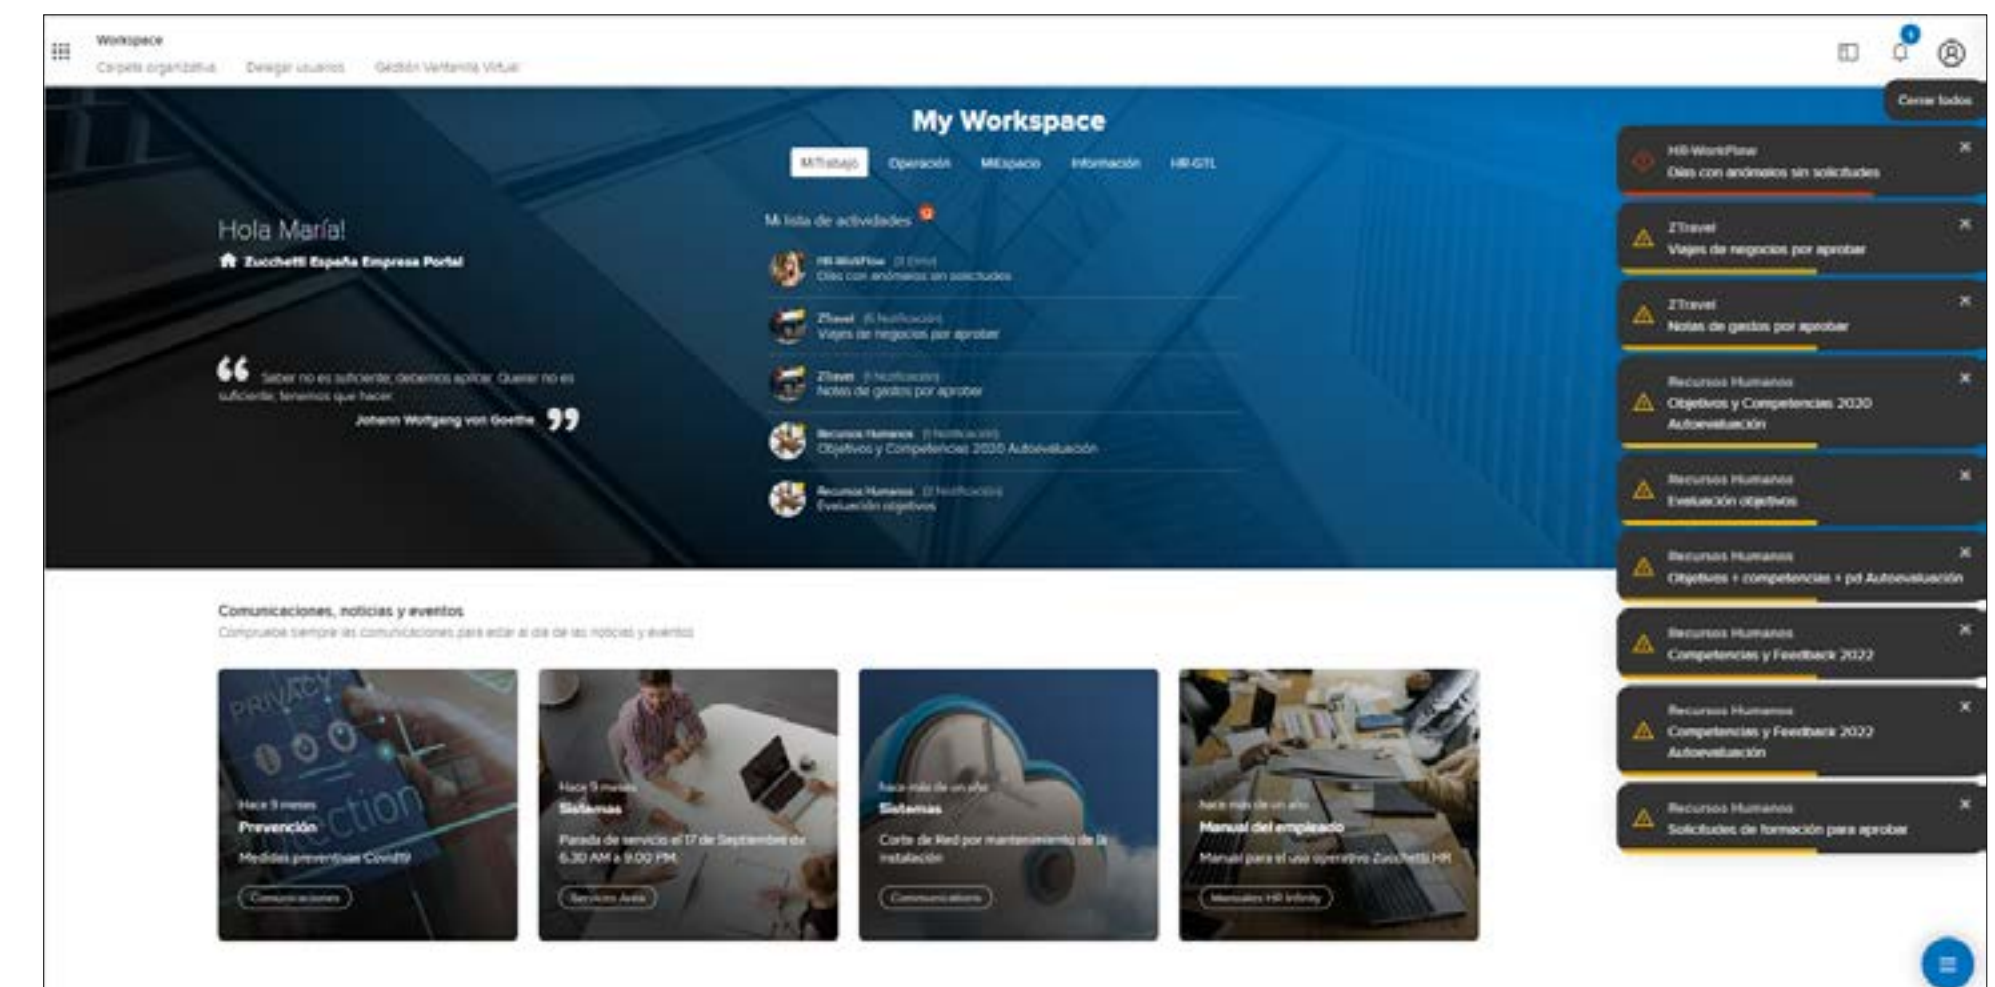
Workspace
Carpeta organizativa Delegar usuarios Gestión Ventanilla Virtual

Cerrar todos

My Workspace

MiTrabajo Operación MiEspacio Información HR-GTL

Hola María!
Zucchetti España Empresa Portal

Saber no es suficiente, debemos aplicar. Querer no es suficiente, tenemos que hacer.
Johann Wolfgang von Goethe

Mi lista de actividades

HR-WorkFlow (1 Elmnt)
Días con anómalos sin solicitudes

ZTravel (1 Notificación)
Viajes de negocios por aprobar

ZTravel (1 Notificación)
Notas de gastos por aprobar

Recursos Humanos (1 Notificación)
Objetivos y Competencias 2020 Autoevaluación

Recursos Humanos (1 Notificación)
Evaluación objetivos

HR-WorkFlow
Días con anómalos sin solicitudes

ZTravel
Viajes de negocios por aprobar

ZTravel
Notas de gastos por aprobar

Recursos Humanos
Objetivos y Competencias 2020 Autoevaluación

Recursos Humanos
Evaluación objetivos

Recursos Humanos
Objetivos + competencias + pd Autoevaluación

Recursos Humanos
Competencias y Feedback 2022

Recursos Humanos
Competencias y Feedback 2022 Autoevaluación

Recursos Humanos
Solicitudes de formación para aprobar

Comunicaciones, noticias y eventos
Compruebe siempre las comunicaciones para estar al día de las noticias y eventos

Hace 9 meses
Prevención
Medidas preventivas Covid19
Comunicaciones

Hace 9 meses
Sistemas
Parada de servicio el 17 de Septiembre de 6.30 AM a 9.00 PM
Servicios Área

Hace más de un año
Sistemas
Corte de Red por mantenimiento de la instalación
Comunicaciones

Hace más de un año
Manual del empleado
Manual para el uso operativo Zucchetti HR
Manuales HR Infinity